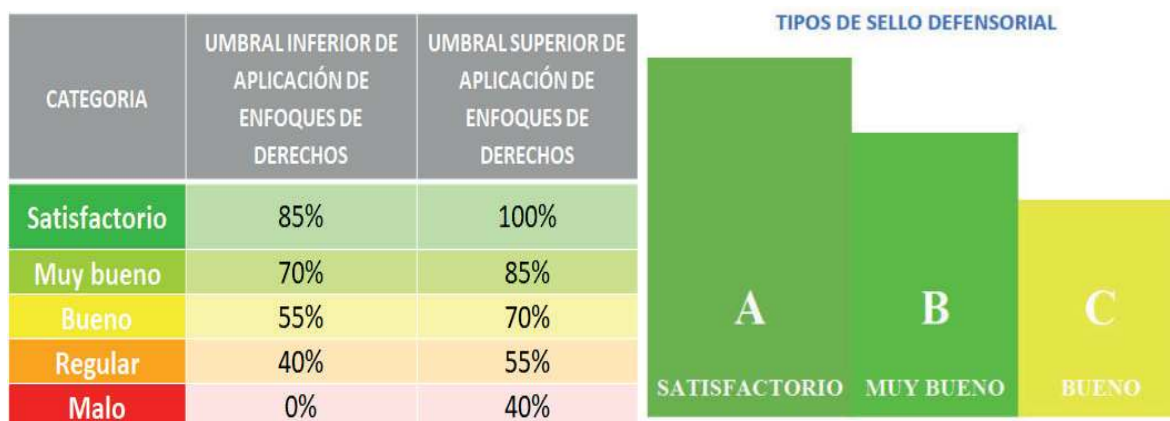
| CATEGORIA | UMBRAL INFERIOR DE APLICACIÓN DE ENFOQUES DE DERECHOS | UMBRAL SUPERIOR DE APLICACIÓN DE ENFOQUES DE DERECHOS |
|---|---|---|
| Satisfactorio | 85% | 100% |
| Muy bueno | 70% | 85% |
| Bueno | 55% | 70% |
| Regular | 40% | 55% |
| Malo | 0% | 40% |

TIPOS DE SELLO DEFENSORIAL

A
SATISFACTORIO

B
MUY BUENO

C
BUENO